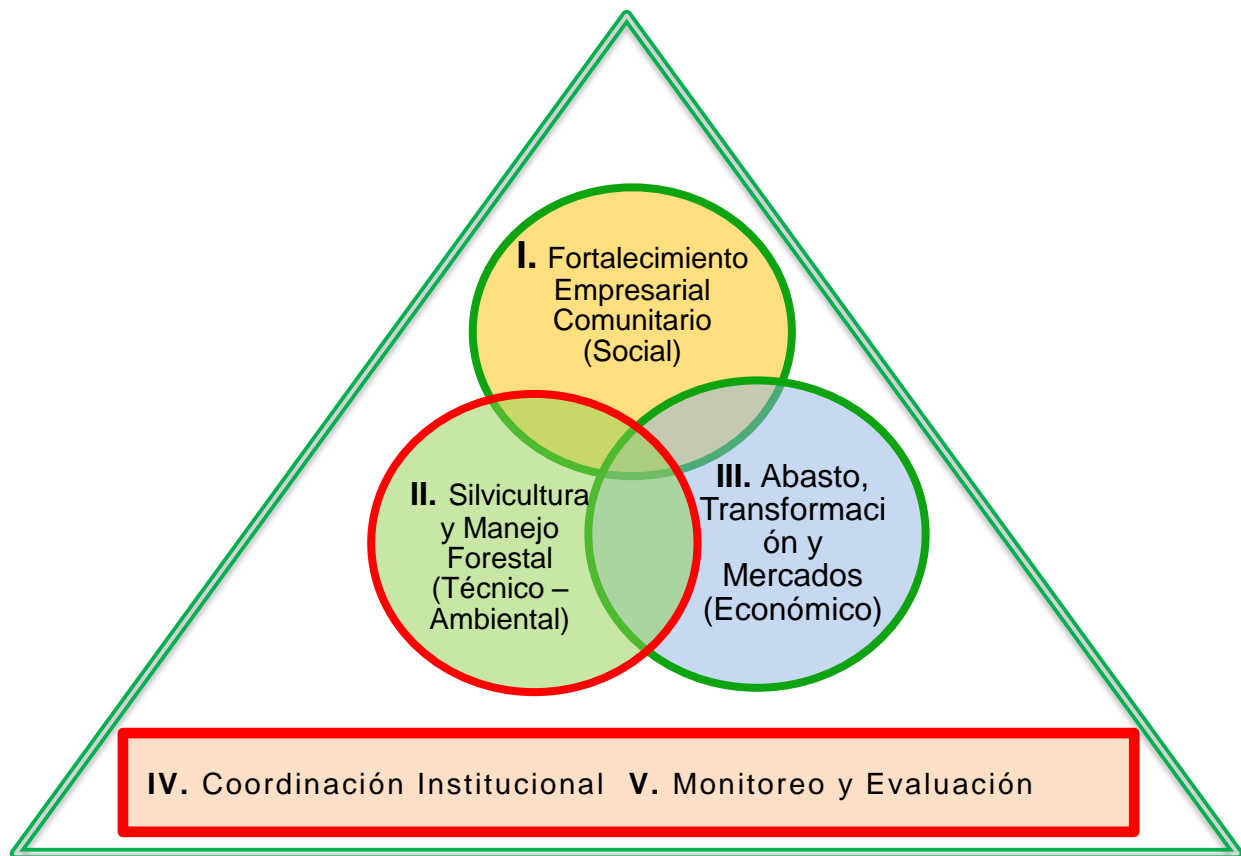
I. Fortalecimiento Empresarial Comunitario (Social)

II. Silvicultura y Manejo Forestal (Técnico – Ambiental)

III. Abasto, Transformaci ón y Mercados (Económico)

IV. Coordinación Institucional V. Monitoreo y Evaluación